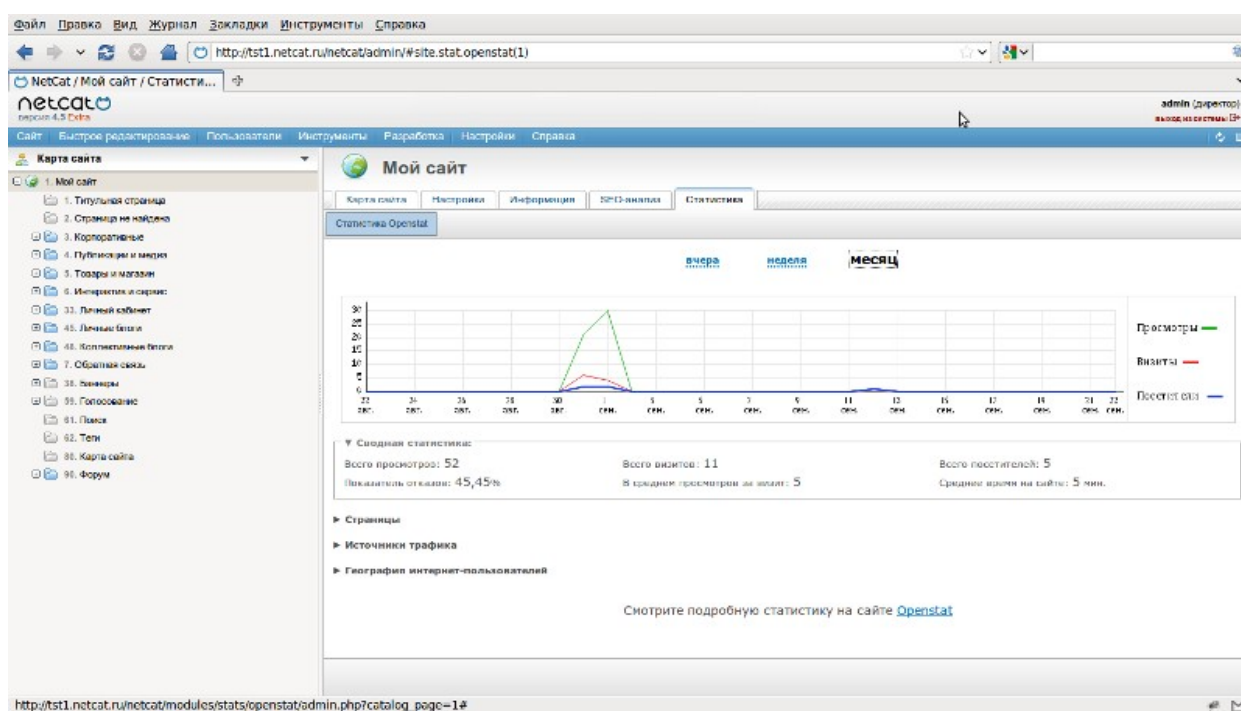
Файл Правка Вид Журнал Закладки Инструменты Справка

http://tst1.netcat.ru/netcat/admin/#site.stat.openstat(1)

NetCat / Мой сайт / Статисти...

netcat
версия 4.5 Extra

admin (директор)
выход из системы

Сайт Быстрое редактирование Пользователи Инструменты Разработка Настройки Справка

Карта сайта

1. Мой сайт
1. Титульная страница
2. Страница не найдена
3. Корпоративные
4. Публикации и медиа
5. Товары и магазин
6. Интерактив и сервис
33. Личный кабинет
45. Личные блоги
48. Коллективные блоги
7. Обратная связь
38. Баннеры
59. Голосование
61. Поиск
62. Теги
80. Карта сайта
90. Форум

Мой сайт

Карта сайта | Настройки | Информация | SEO-анализ | Статистика

Статистика Openstat

вчера неделя месяц

30
25
20
15
10
5
0

22 авг. | 24 авг. | 26 авг. | 28 авг. | 30 авг. | 1 сен. | 3 сен. | 5 сен. | 7 сен. | 9 сен. | 11 сен. | 13 сен. | 15 сен. | 17 сен. | 19 сен. | 21 сен. | 22 сен.

Просмотры
Визиты
Посетители

▼ Сводная статистика:

Всего просмотров: 52
Всего визитов: 11
Всего посетителей: 5
Показатель отказов: 45,45%
В среднем просмотров за визит: 5
Среднее время на сайте: 5 мин.

► Страницы
► Источники трафика
► География интернет-пользователей

Смотрите подробную статистику на сайте Openstat

http://tst1.netcat.ru/netcat/modules/stats/openstat/admin.php?catalog_page=1#